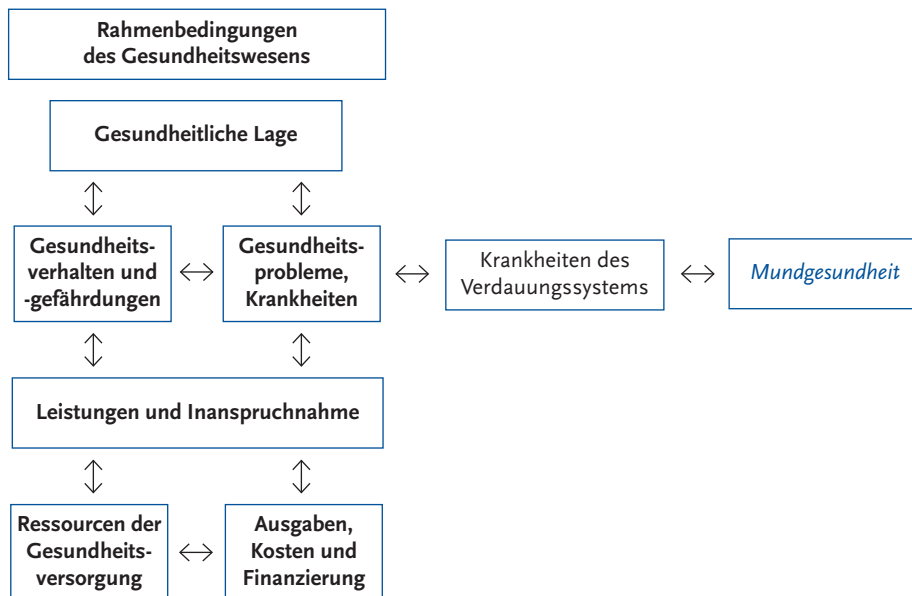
Rahmenbedingungen des Gesundheitswesens

Gesundheitliche Lage

Gesundheitsverhalten und -gefährdungen

Gesundheitsprobleme, Krankheiten

Krankheiten des Verdauungssystems

Mundgesundheit

Leistungen und Inanspruchnahme

Ressourcen der Gesundheitsversorgung

Ausgaben, Kosten und Finanzierung